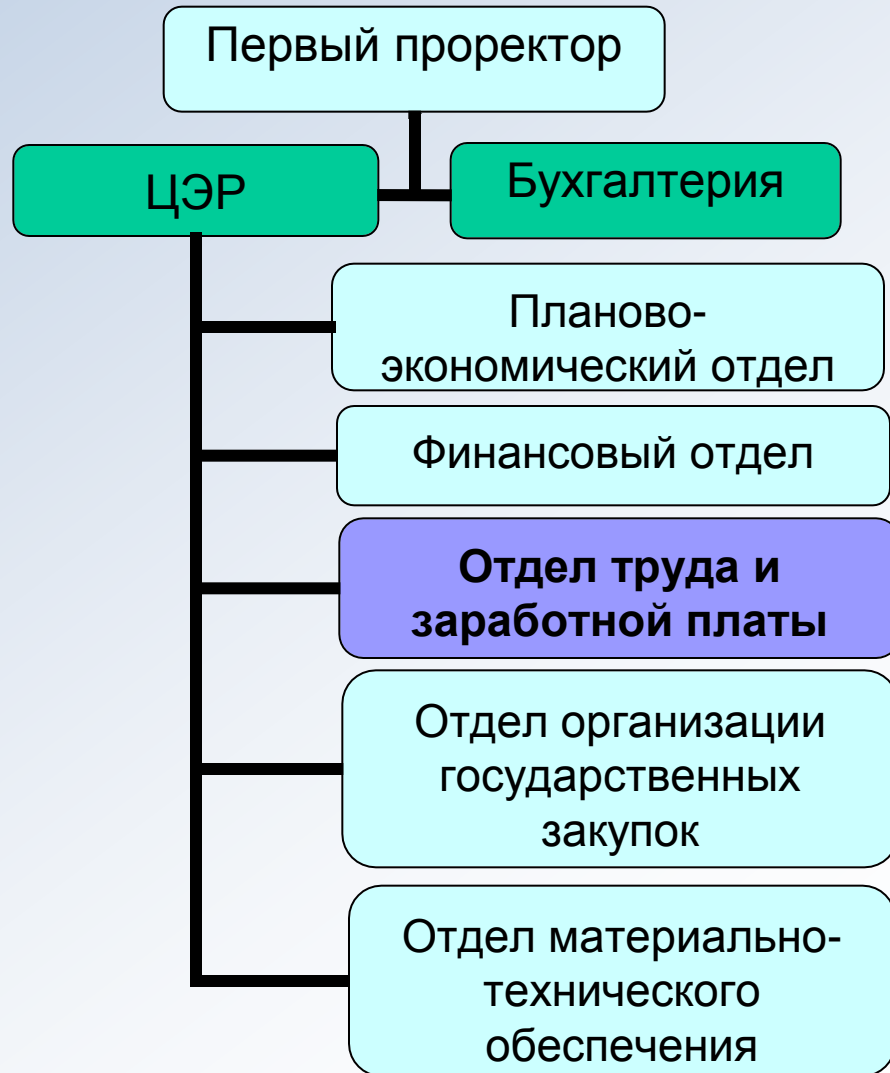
Первый проректор

ЦЭР

Бухгалтерия

Планово-экономический отдел

Финансовый отдел

**Отдел труда и заработной платы**

Отдел организации государственных закупок

Отдел материально-технического обеспечения